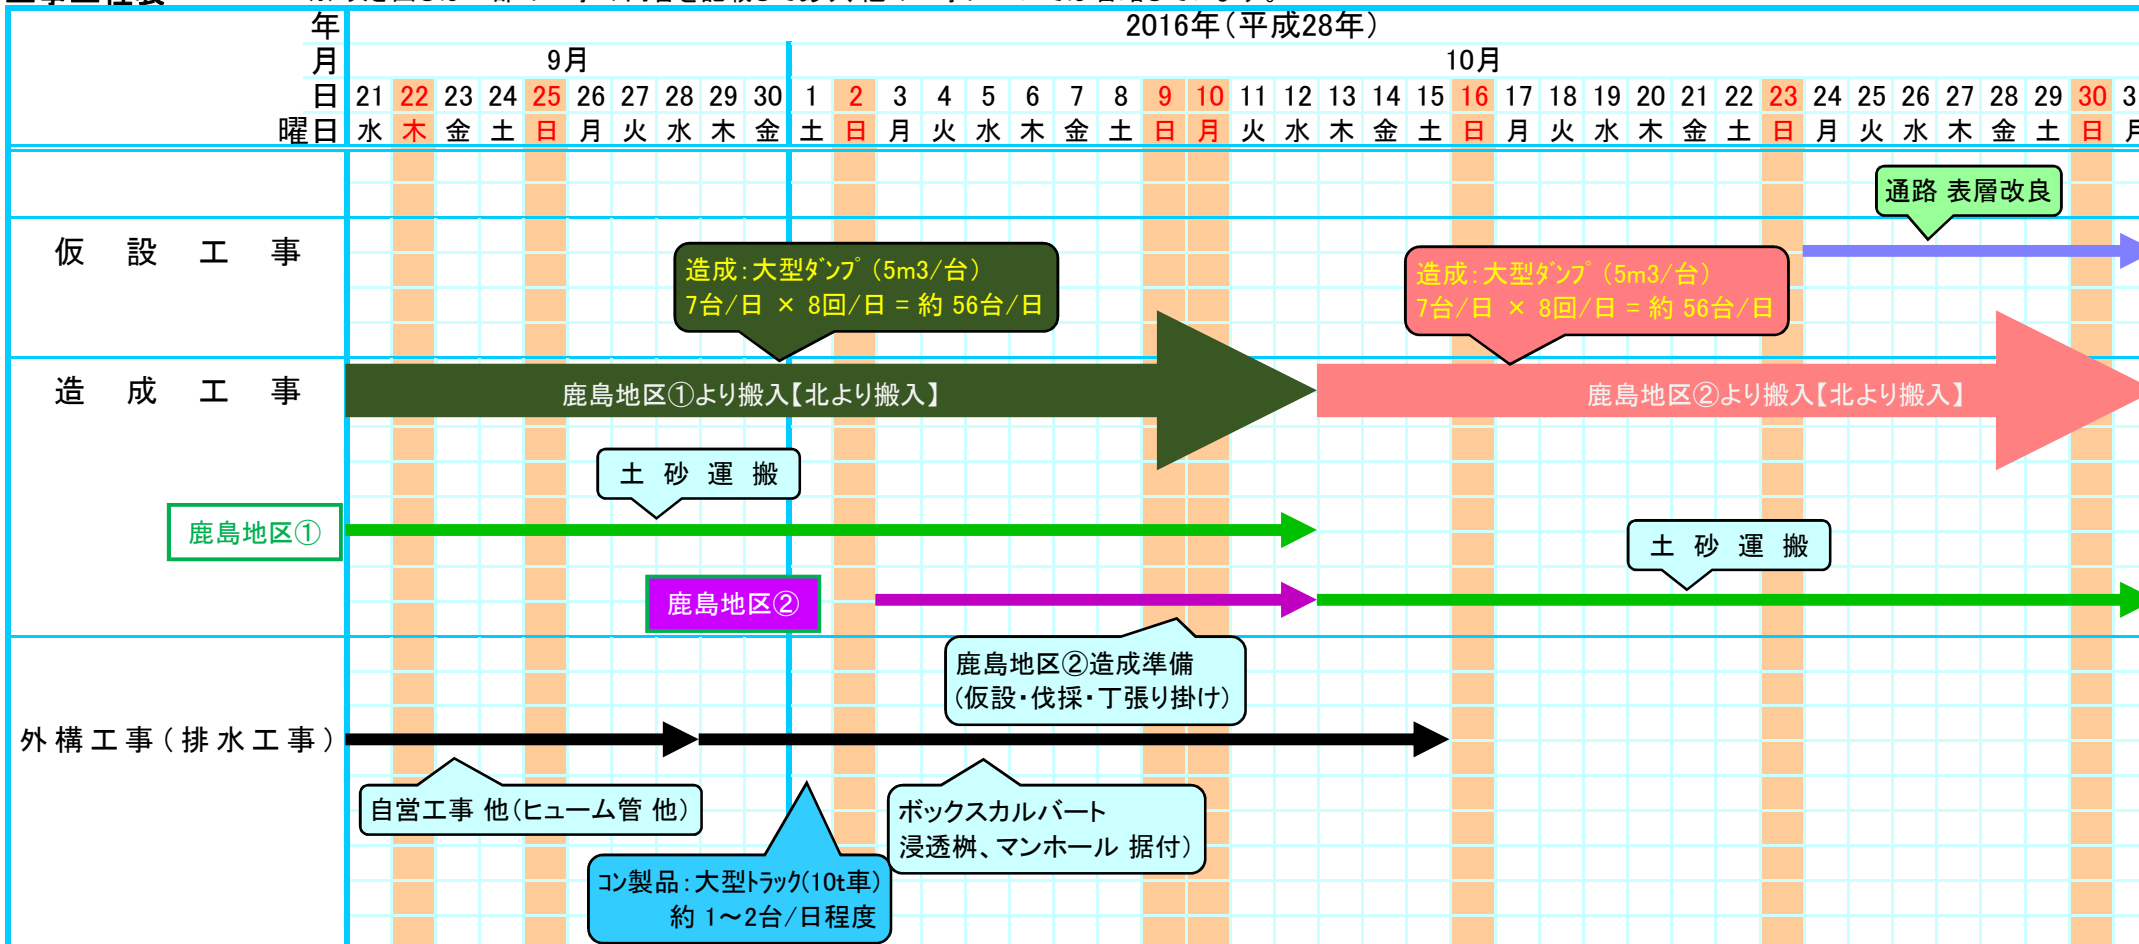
| 年 | 2016年(平成28年) |
|---|---|
| 月 | 9月 / 10月 |
| 日 | 21 22 23 24 25 26 27 28 29 30 1 2 3 4 5 6 7 8 9 10 11 12 13 14 15 16 17 18 19 20 21 22 23 24 25 26 27 28 29 30 3 |
| 曜日 | 水 木 金 土 日 月 火 水 木 金 土 日 月 火 水 木 金 土 日 月 火 水 木 金 土 日 月 火 水 木 金 土 日 月 火 水 木 金 土 日 月 |

仮設工事

通路 表層改良

造成:大型ダンプ(5m3/台)
7台/日 × 8回/日 = 約 56台/日

造成:大型ダンプ(5m3/台)
7台/日 × 8回/日 = 約 56台/日

造成工事

鹿島地区①より搬入【北より搬入】

鹿島地区②より搬入【北より搬入】

土砂運搬

鹿島地区①

土砂運搬

鹿島地区②

鹿島地区②造成準備
(仮設・伐採・丁張り掛け)

外構工事(排水工事)

自営工事 他(ヒューム管 他)

ボックスカルバート
浸透桝、マンホール 据付)

コン製品:大型トラック(10t車)
約 1~2台/日程度